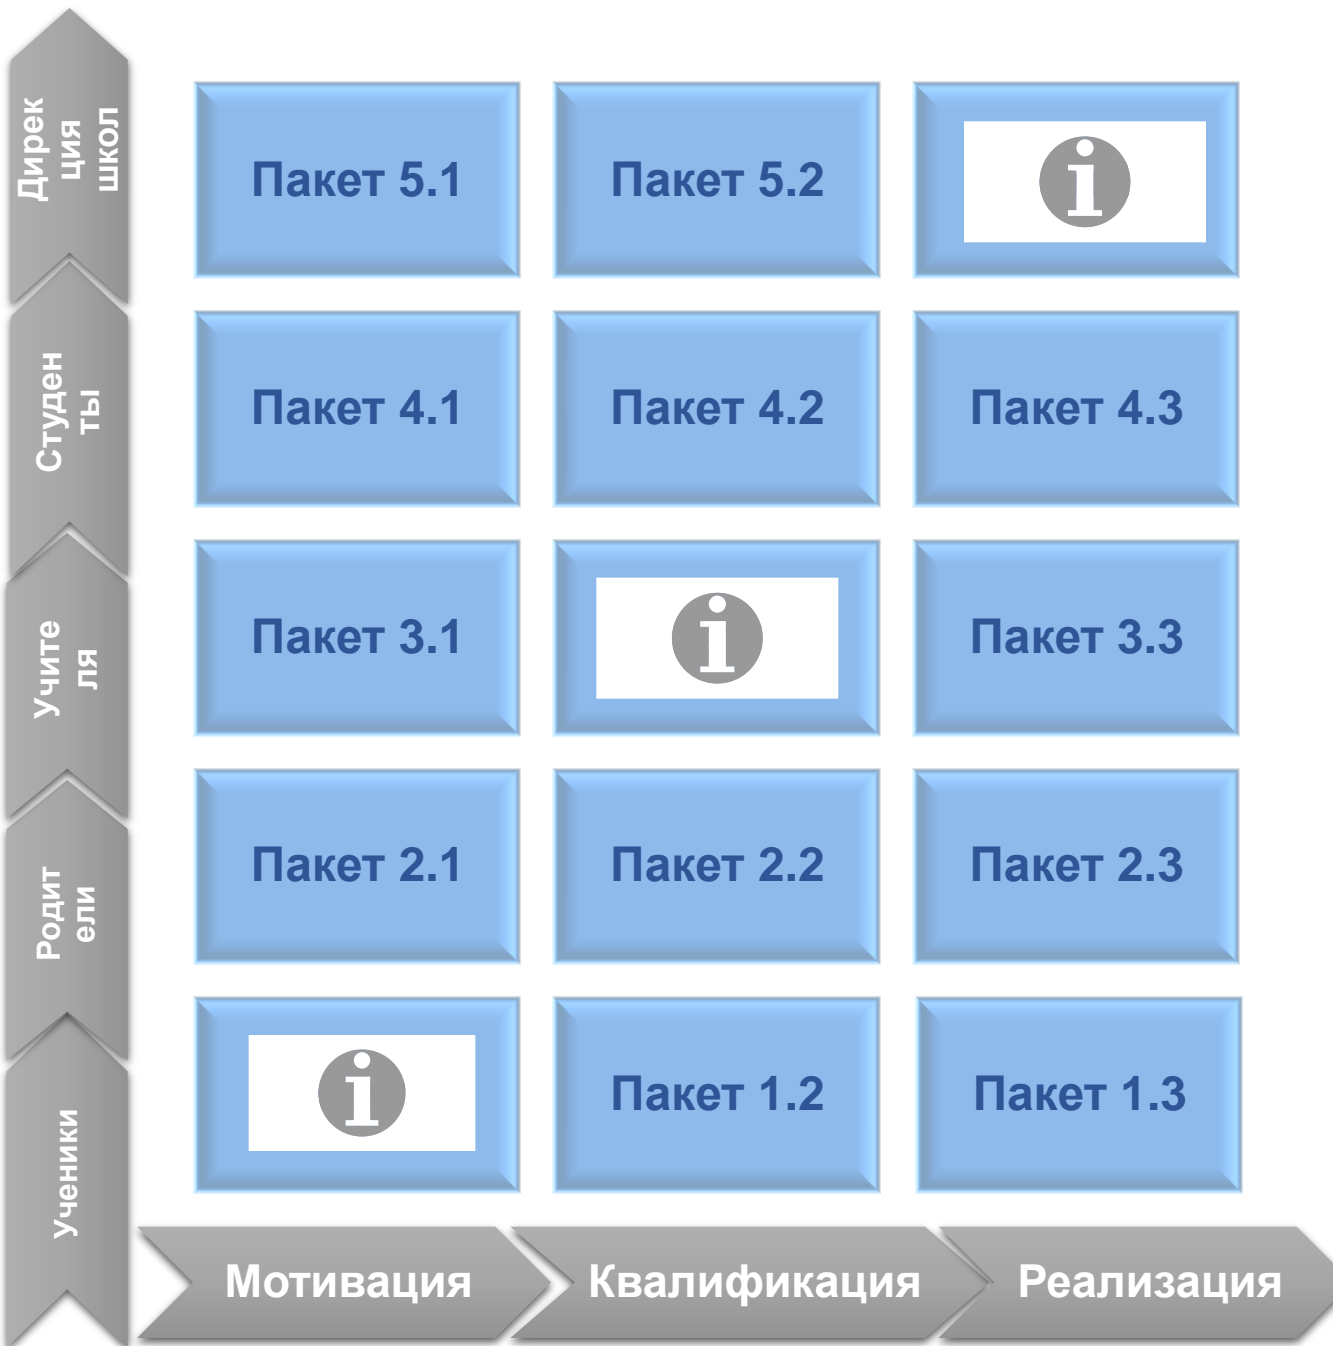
Дирекция школ

Пакет 5.1

Пакет 5.2

i

Студенты

Пакет 4.1

Пакет 4.2

Пакет 4.3

Учителя

Пакет 3.1

i

Пакет 3.3

Родители

Пакет 2.1

Пакет 2.2

Пакет 2.3

Ученики

i

Пакет 1.2

Пакет 1.3

Мотивация

Квалификация

Реализация